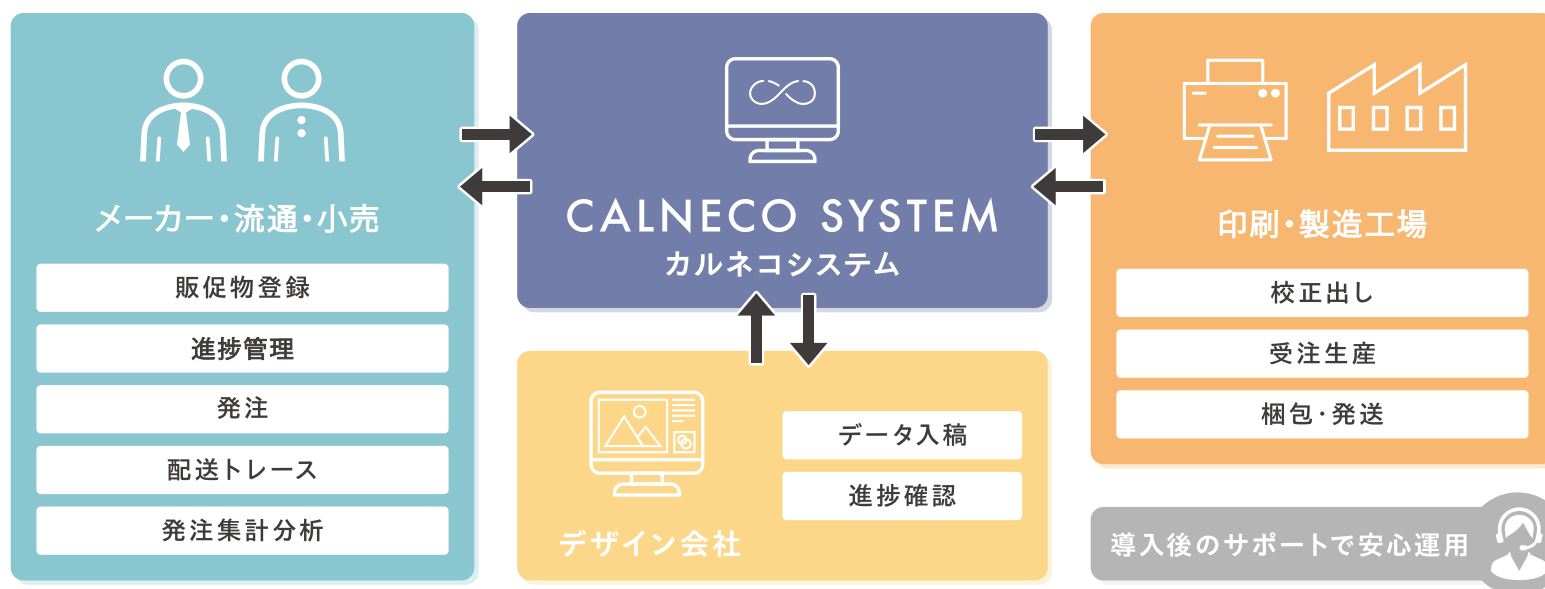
メーカー・流通・小売

販促物登録

進捗管理

発注

配送トレース

発注集計分析

CALNECO SYSTEM
カルネコシステム

データ入稿

進捗確認

デザイン会社

印刷・製造工場

校正出し

受注生産

梱包・発送

導入後のサポートで安心運用